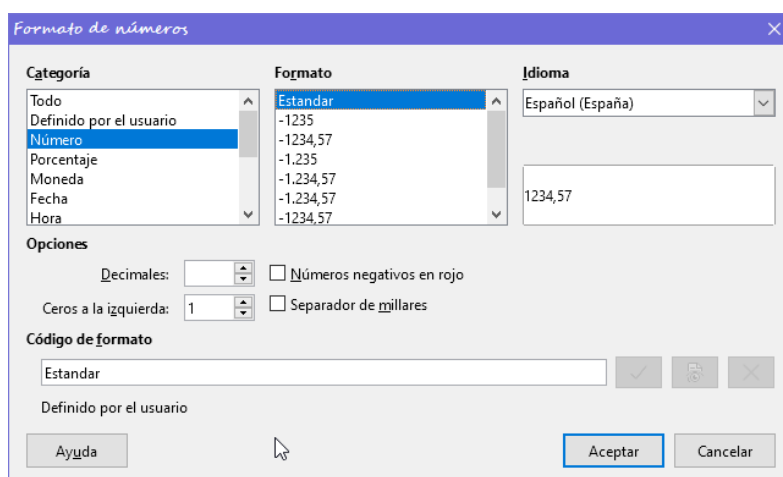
Formato de números

Categoría
Todo
Definido por el usuario
Número
Porcentaje
Moneda
Fecha
Hora

Formato
Estandar
-1235
-1234,57
-1.235
-1.234,57
-1.234,57
-1234,57

Idioma
Español (España)

1234,57

Opciones
Decimales:
Ceros a la izquierda: 1
Números negativos en rojo
Separador de millares

Código de formato
Estandar

Definido por el usuario

Ayuda
Aceptar
Cancelar